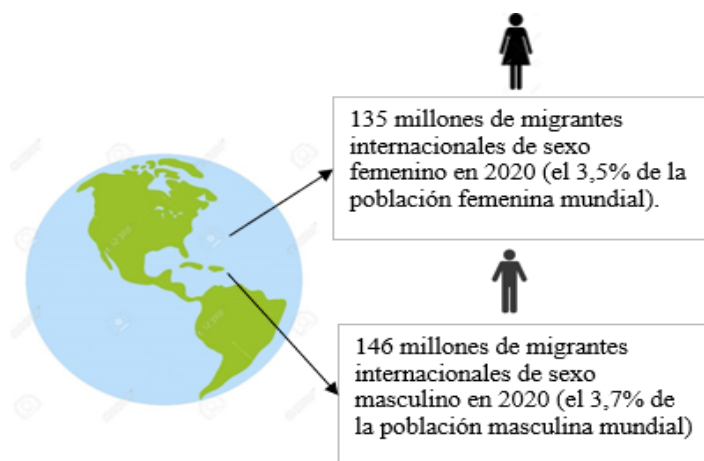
135 millones de migrantes internacionales de sexo femenino en 2020 (el 3,5% de la población femenina mundial).

146 millones de migrantes internacionales de sexo masculino en 2020 (el 3,7% de la población masculina mundial)